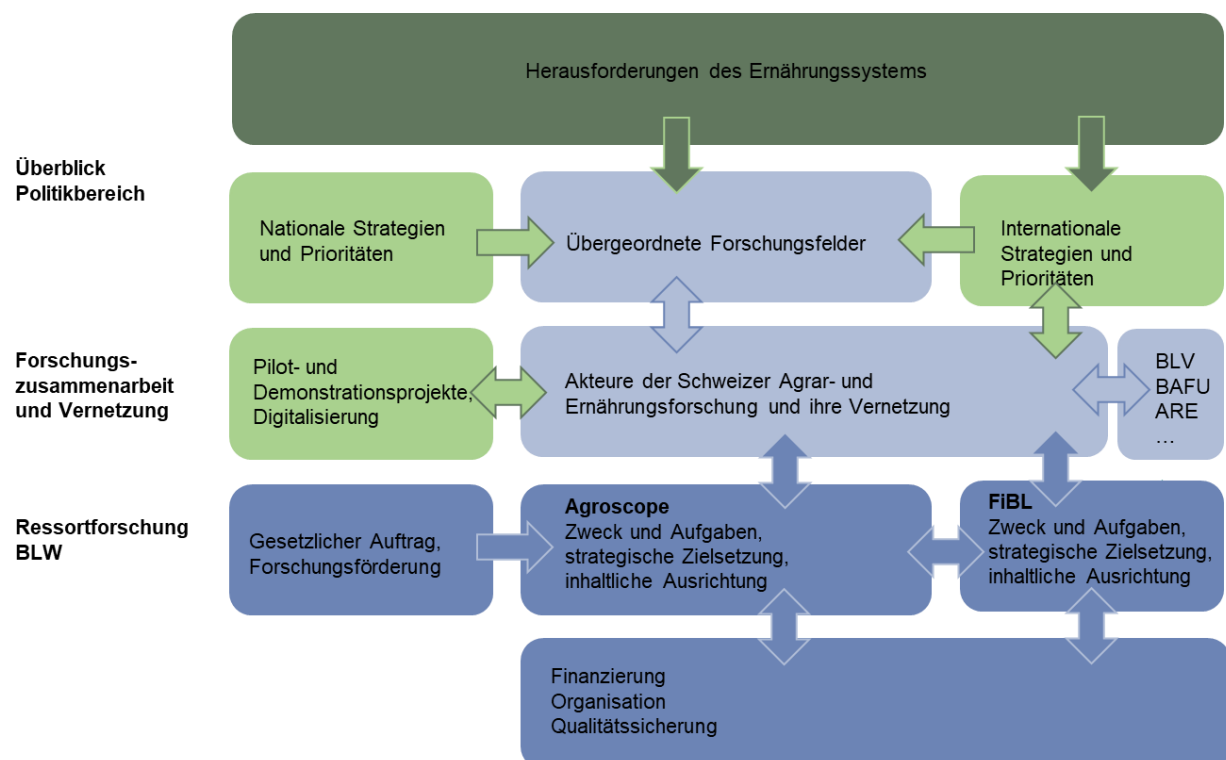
Herausforderungen des Ernährungssystems

Überblick Politikbereich

Nationale Strategien und Prioritäten

Übergeordnete Forschungsfelder

Internationale Strategien und Prioritäten

Forschungszusammenarbeit und Vernetzung

Pilot- und Demonstrationsprojekte, Digitalisierung

Akteure der Schweizer Agrar- und Ernährungsforschung und ihre Vernetzung

BLV
BAFU
ARE
…

Ressortforschung BLW

Gesetzlicher Auftrag, Forschungsförderung

Agroscope
Zweck und Aufgaben, strategische Zielsetzung, inhaltliche Ausrichtung

FiBL
Zweck und Aufgaben, strategische Zielsetzung, inhaltliche Ausrichtung

Finanzierung
Organisation
Qualitätssicherung